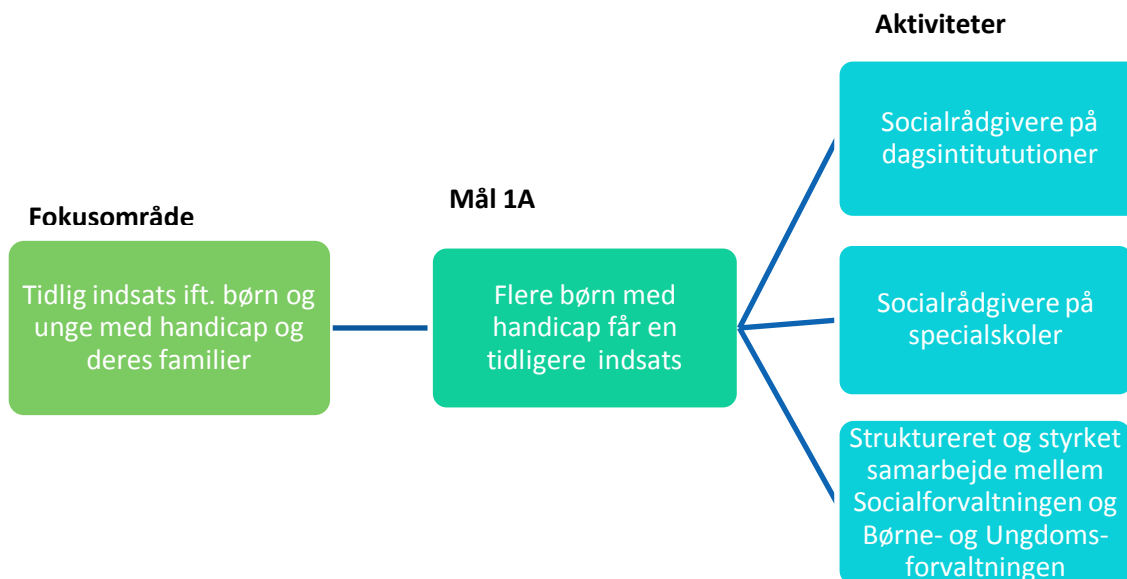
Aktiviteter

Fokusområde

Tidlig indsats ift. børn og unge med handicap og deres familier

Mål 1A

Flere børn med handicap får en tidligere indsats

Socialrådgivere på dagsintitututioner

Socialrådgivere på specialskoler

Struktureret og styrket samarbejde mellem Socialforvaltningen og Børne- og Ungdomsforvaltningen